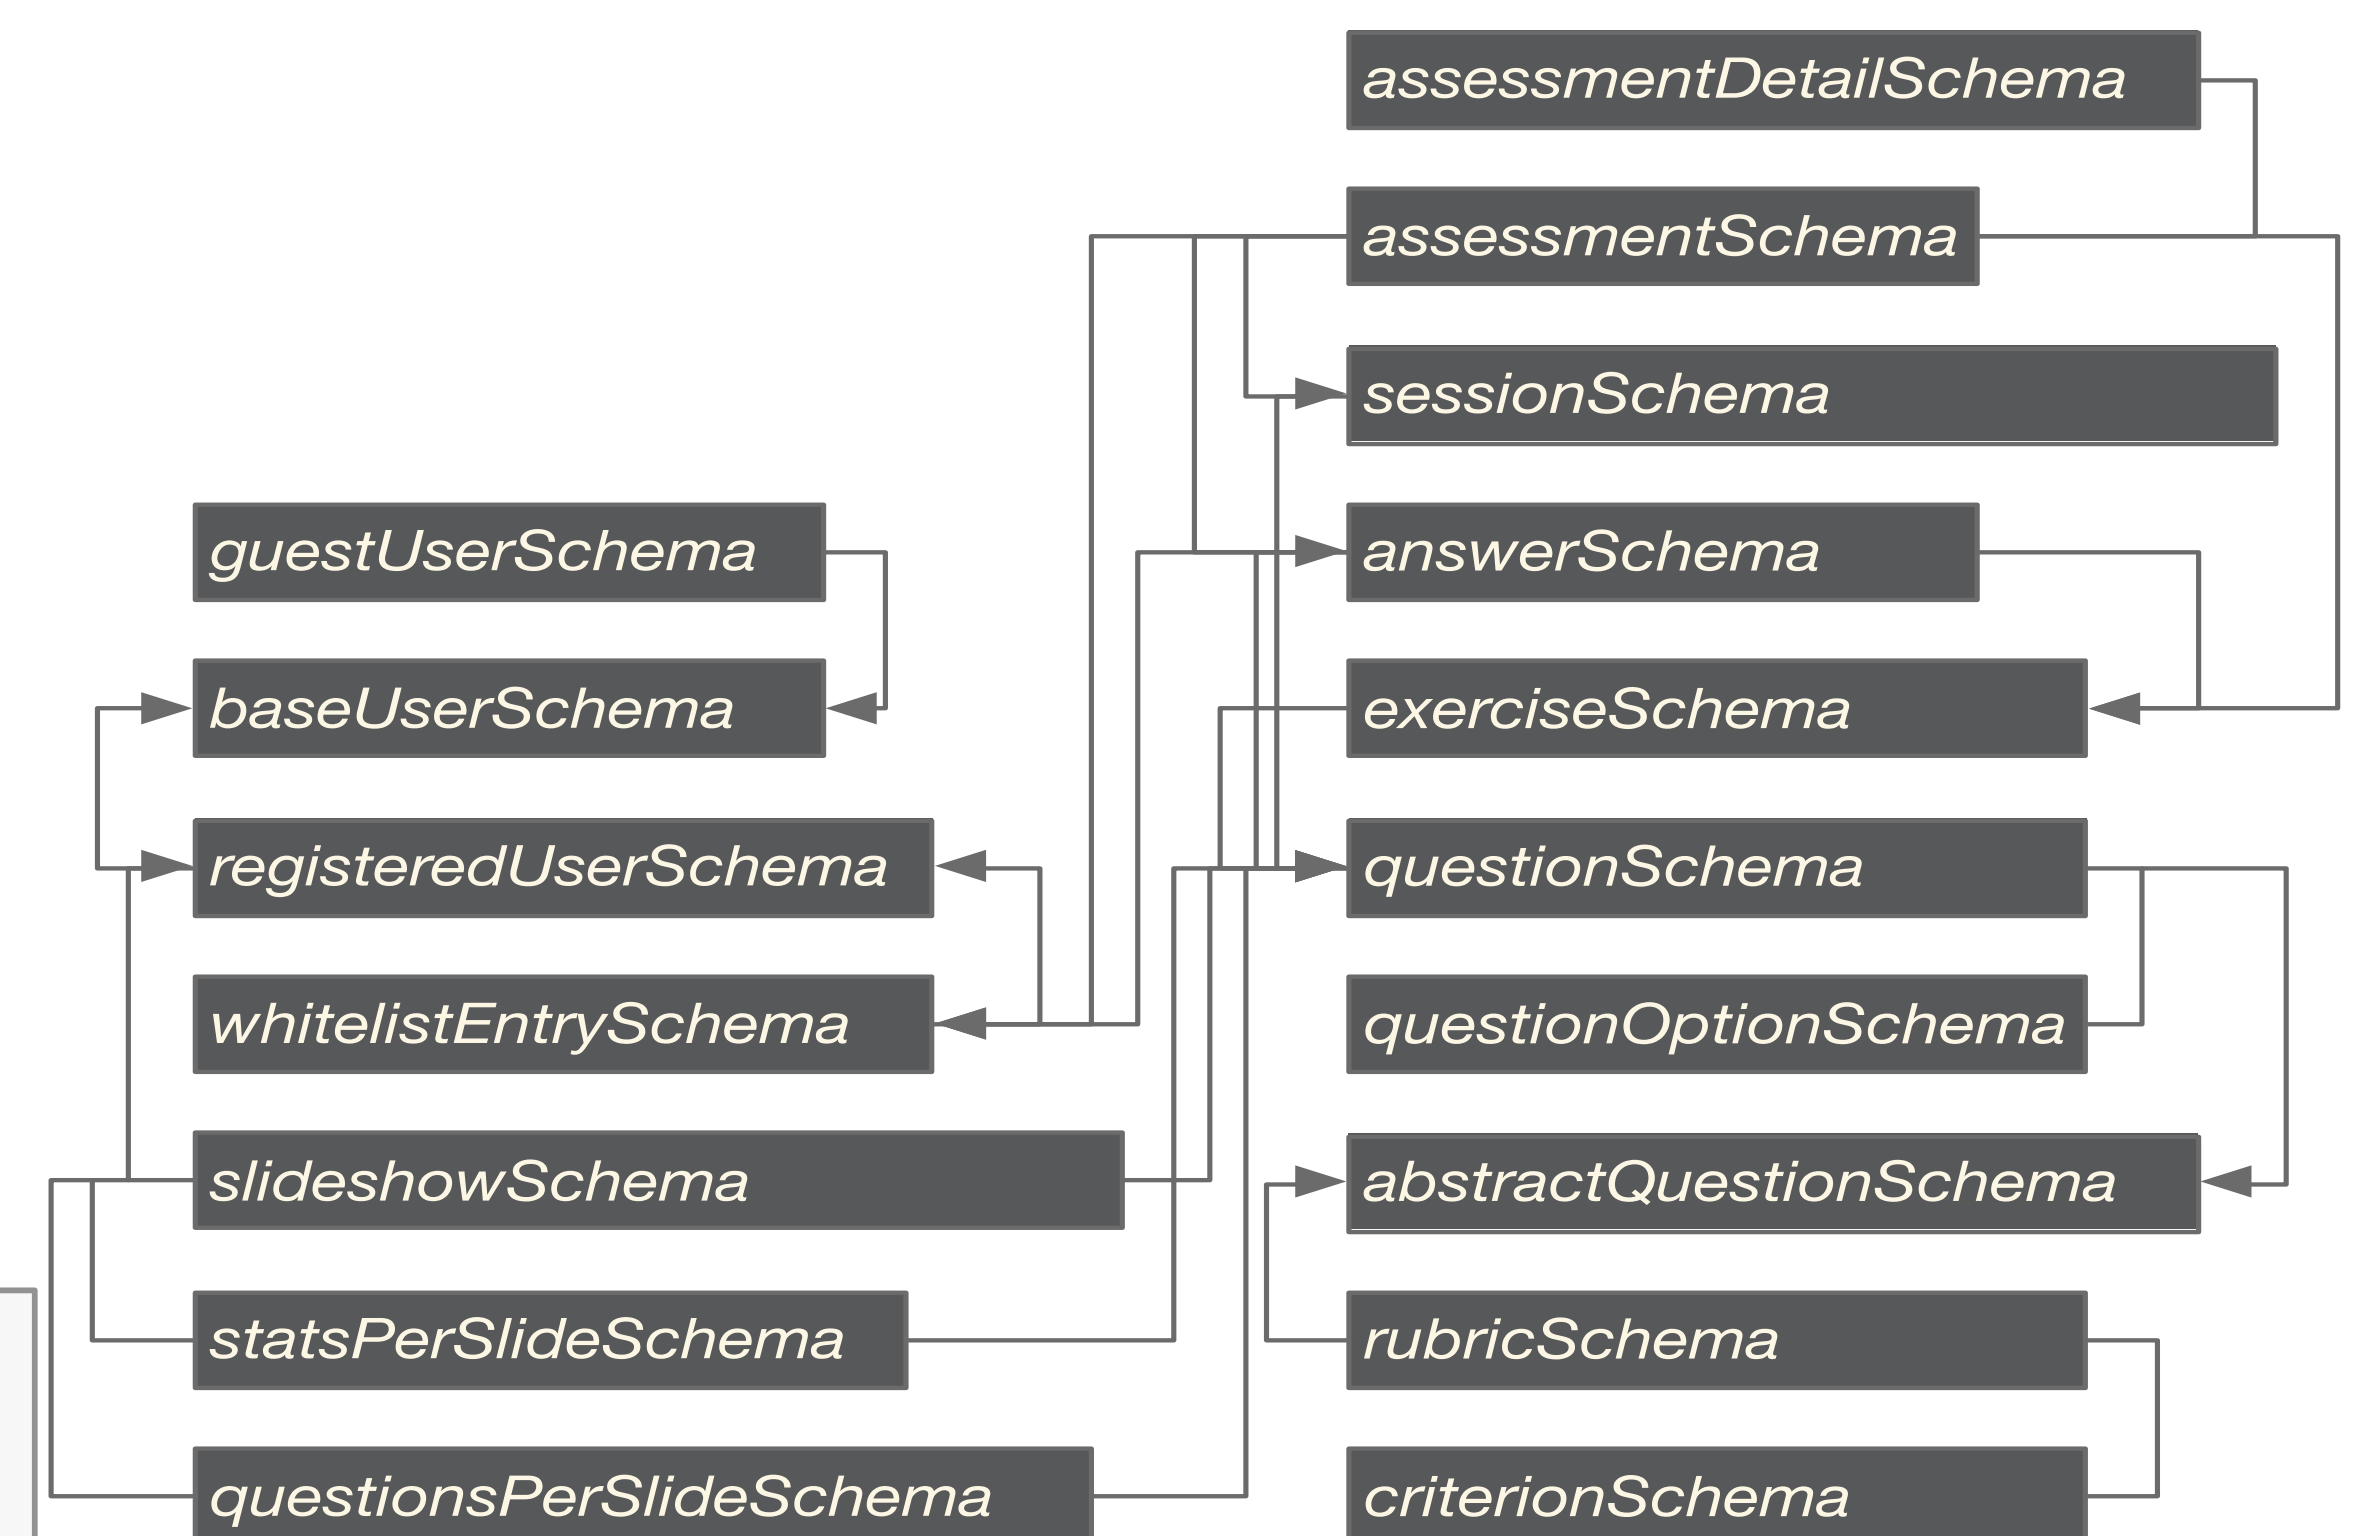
assessmentDetailSchema

assessmentSchema

sessionSchema

guestUserSchema

answerSchema

baseUserSchema

exerciseSchema

registeredUserSchema

questionSchema

whitelistEntrySchema

questionOptionSchema

slideshowSchema

abstractQuestionSchema

statsPerSlideSchema

rubricSchema

questionsPerSlideSchema

criterionSchema